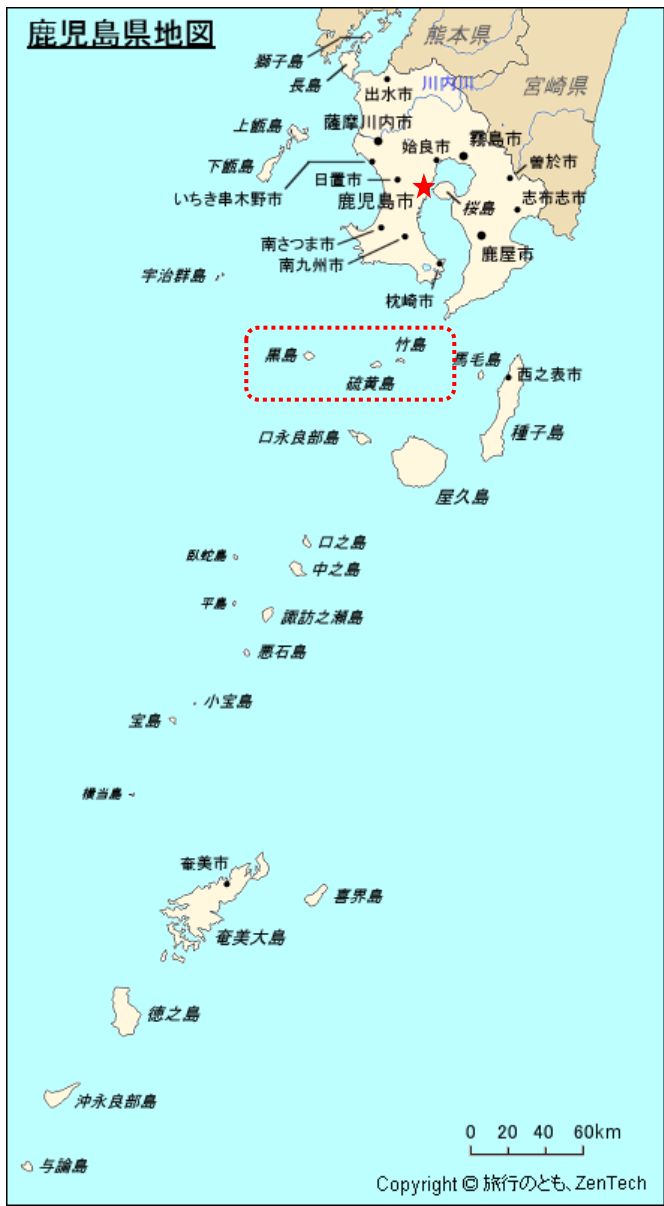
鹿児島県地図

熊本県
宮崎県
獅子島
長島
出水市
川内川
上甑島
薩摩川内市
下甑島
姶良市
霧島市
曽於市
日置市
いちき串木野市
鹿児島市
桜島
志布志市
南さつま市
鹿屋市
南九州市
宇治群島
枕崎市
竹島
黒島
馬毛島
西之表市
硫黄島
種子島
口永良部島
屋久島
口之島
臥蛇島
中之島
平島
諏訪之瀬島
悪石島
小宝島
宝島
横当島
奄美市
喜界島
奄美大島
徳之島
沖永良部島
与論島
0 20 40 60km
Copyright © 旅行のとも、ZenTech